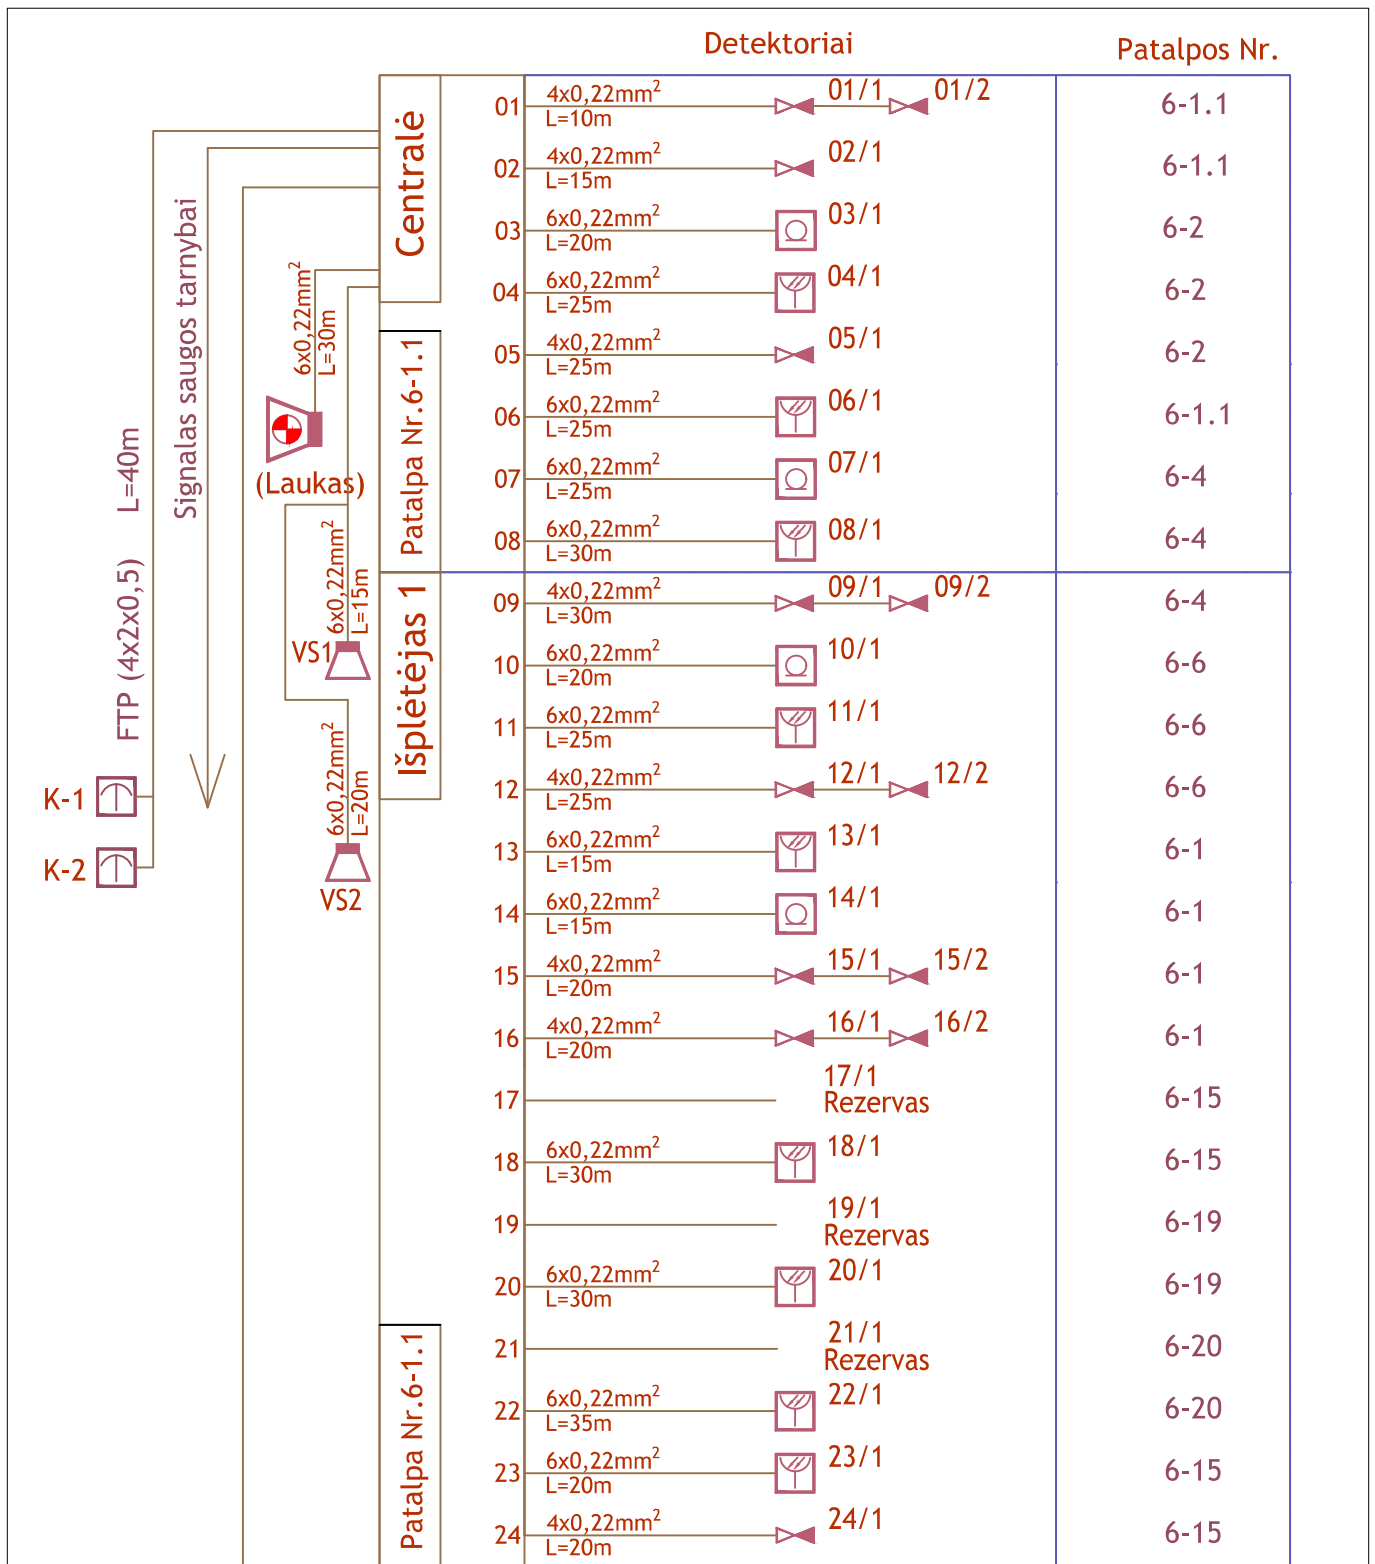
Detektoriai

Patalpos Nr.

Centralė

Patalpa Nr.6-1.1

Išplėtėjas 1

Patalpa Nr.6-1.1

Signalas saugos tarnybai

FTP (4x2x0,5) L=40m

$6x0,22mm^2$ L=30m

(Laukas)

$6x0,22mm^2$ L=15m

VS1

$6x0,22mm^2$ L=20m

VS2

K-1

K-2

| | | | |
|---|---|---|---|
| 01 | $4x0,22mm^2$ L=10m | 01/1 01/2 | 6-1.1 |
| 02 | $4x0,22mm^2$ L=15m | 02/1 | 6-1.1 |
| 03 | $6x0,22mm^2$ L=20m | 03/1 | 6-2 |
| 04 | $6x0,22mm^2$ L=25m | 04/1 | 6-2 |
| 05 | $4x0,22mm^2$ L=25m | 05/1 | 6-2 |
| 06 | $6x0,22mm^2$ L=25m | 06/1 | 6-1.1 |
| 07 | $6x0,22mm^2$ L=25m | 07/1 | 6-4 |
| 08 | $6x0,22mm^2$ L=30m | 08/1 | 6-4 |
| 09 | $4x0,22mm^2$ L=30m | 09/1 09/2 | 6-4 |
| 10 | $6x0,22mm^2$ L=20m | 10/1 | 6-6 |
| 11 | $6x0,22mm^2$ L=25m | 11/1 | 6-6 |
| 12 | $4x0,22mm^2$ L=25m | 12/1 12/2 | 6-6 |
| 13 | $6x0,22mm^2$ L=15m | 13/1 | 6-1 |
| 14 | $6x0,22mm^2$ L=15m | 14/1 | 6-1 |
| 15 | $4x0,22mm^2$ L=20m | 15/1 15/2 | 6-1 |
| 16 | $4x0,22mm^2$ L=20m | 16/1 16/2 | 6-1 |
| 17 | | 17/1 Rezervas | 6-15 |
| 18 | $6x0,22mm^2$ L=30m | 18/1 | 6-15 |
| 19 | | 19/1 Rezervas | 6-19 |
| 20 | $6x0,22mm^2$ L=30m | 20/1 | 6-19 |
| 21 | | 21/1 Rezervas | 6-20 |
| 22 | $6x0,22mm^2$ L=35m | 22/1 | 6-20 |
| 23 | $6x0,22mm^2$ L=20m | 23/1 | 6-15 |
| 24 | $4x0,22mm^2$ L=20m | 24/1 | 6-15 |